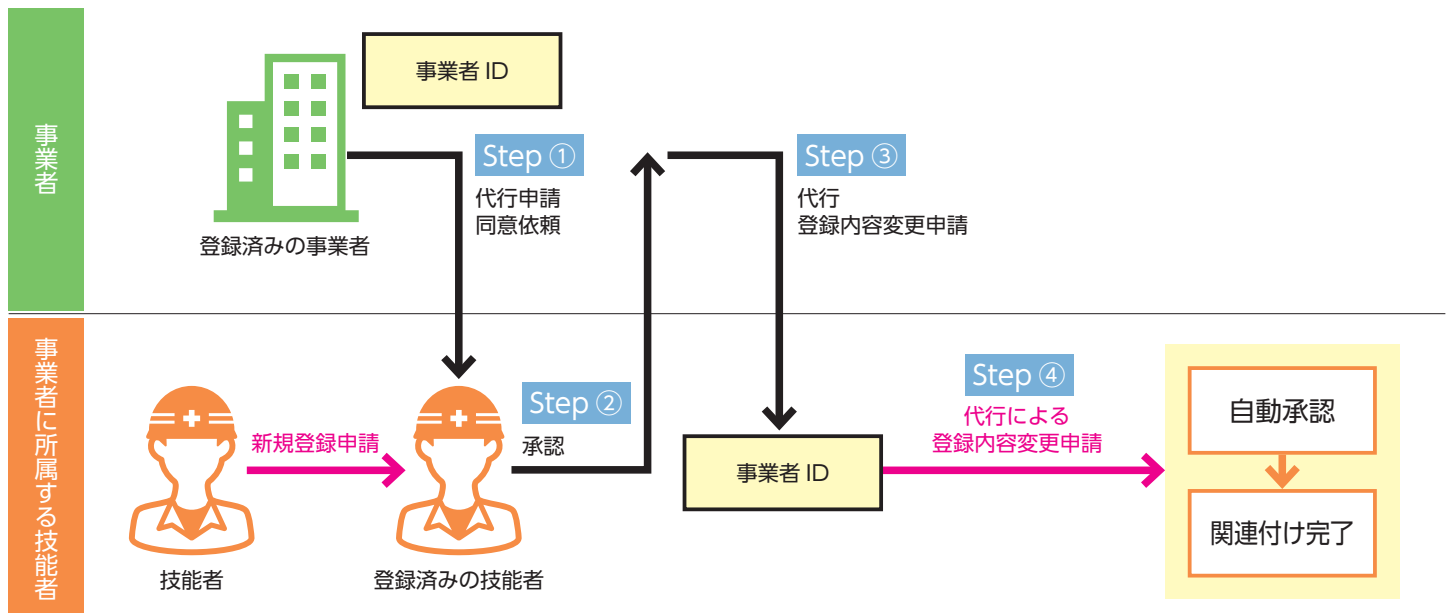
事業者

事業者 ID

登録済みの事業者

Step ①
代行申請
同意依頼

Step ③
代行
登録内容変更申請

事業者に所属する技能者

技能者

新規登録申請

登録済みの技能者

Step ②
承認

事業者 ID

Step ④
代行による
登録内容変更申請

自動承認

関連付け完了